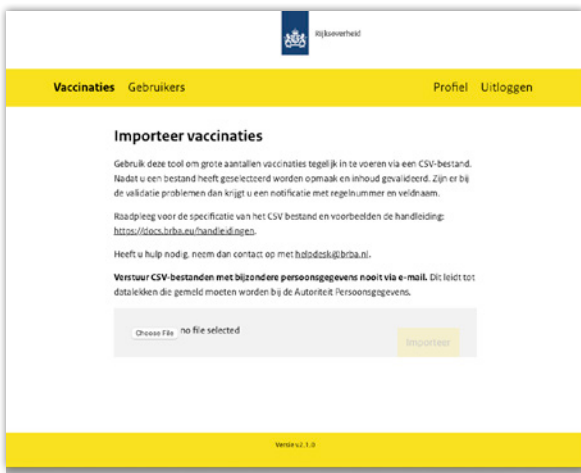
Rijksoverheid

Vaccinaties Gebruikers

Profiel Uitloggen

Importeer vaccinaties

Gebruik deze tool om grote aantallen vaccinaties tegelijk in te voeren via een CSV-bestand. Nadat u een bestand heeft geselecteerd worden opmaak en inhoud gevalideerd. Zijn er bij de validatie problemen dan krijgt u een notificatie met regelnummer en veldnaam.

Raadpleeg voor de specificatie van het CSV bestand en voorbeelden de handleiding: https://docs.brba.eu/handleidingen.

Heeft u hulp nodig, neem dan contact op met helpdesk@brba.nl.

Verstuur CSV-bestanden met bijzondere persoonsgegevens nooit via e-mail. Dit leidt tot datalekken die gemeld moeten worden bij de Autoriteit Persoonsgegevens.

Choose File no file selected

Importeer

Versie v2.1.0